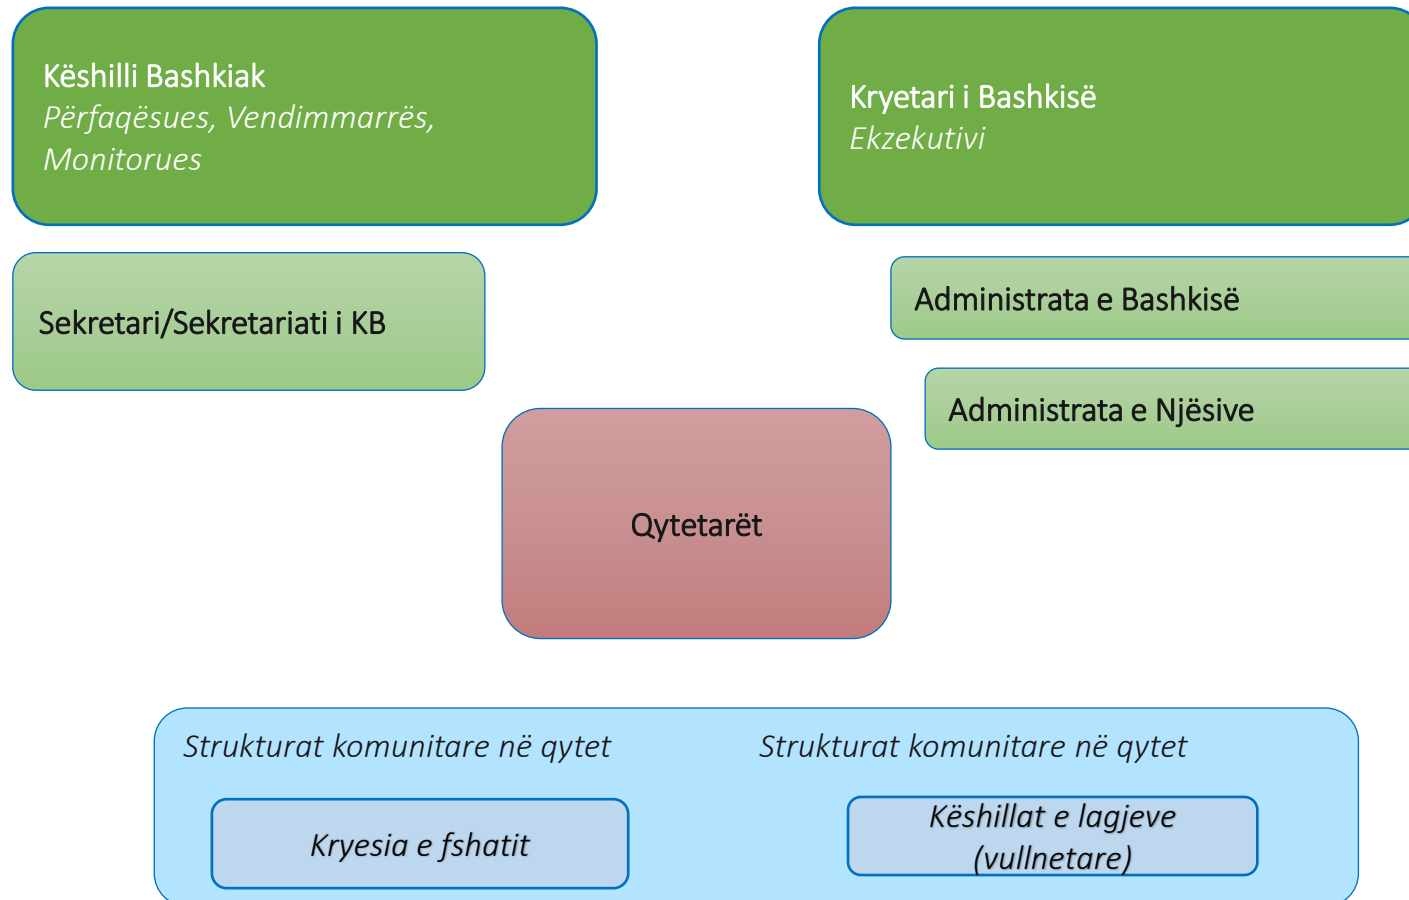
Këshilli Bashkiak
Përfaqësues, Vendimmarrës, Monitorues

Kryetari i Bashkisë
Ekzekutivi

Sekretari/Sekretariati i KB

Administrata e Bashkisë

Administrata e Njësive

Qytetarët

Strukturat komunitare në qytet

Strukturat komunitare në qytet

Kryesia e fshatit

Këshillat e lagjeve (vullnetare)